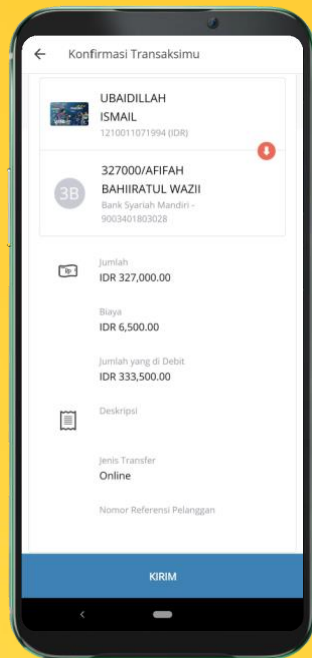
Konfirmasi Transaksimu

UBAIDILLAH ISMAIL
1210011071994 (IDR)

3B
327000/AFIFAH BAHIIRATUL WAZII
Bank Syariah Mandiri - 9003401803028

Jumlah
IDR 327,000.00

Biaya
IDR 6,500.00

Jumlah yang di Debit
IDR 333,500.00

Deskripsi

Jenis Transfer
Online

Nomor Referensi Pelanggan

KIRIM